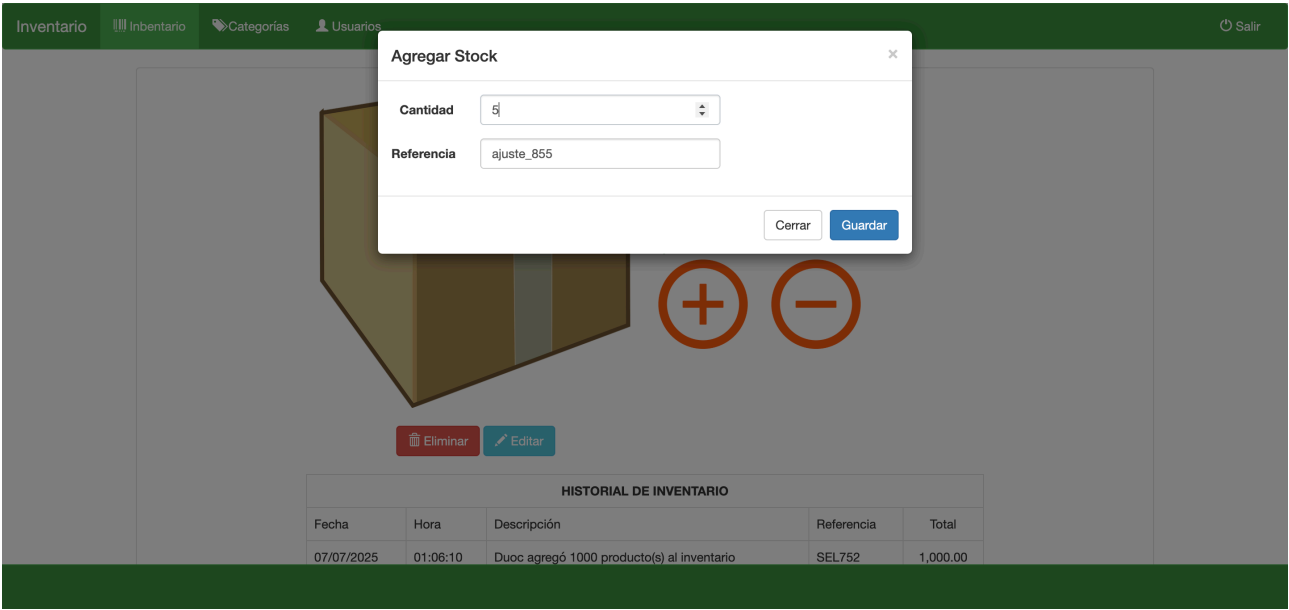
Inventario Inbentario Categorías Usuarios Salir

Agregar Stock ×

Cantidad 5

Referencia ajuste_855

Cerrar Guardar

Eliminar Editar

| HISTORIAL DE INVENTARIO | | | | |
|---|---|---|---|---|
| Fecha | Hora | Descripción | Referencia | Total |
| 07/07/2025 | 01:06:10 | Duoc agregó 1000 producto(s) al inventario | SEL752 | 1,000.00 |